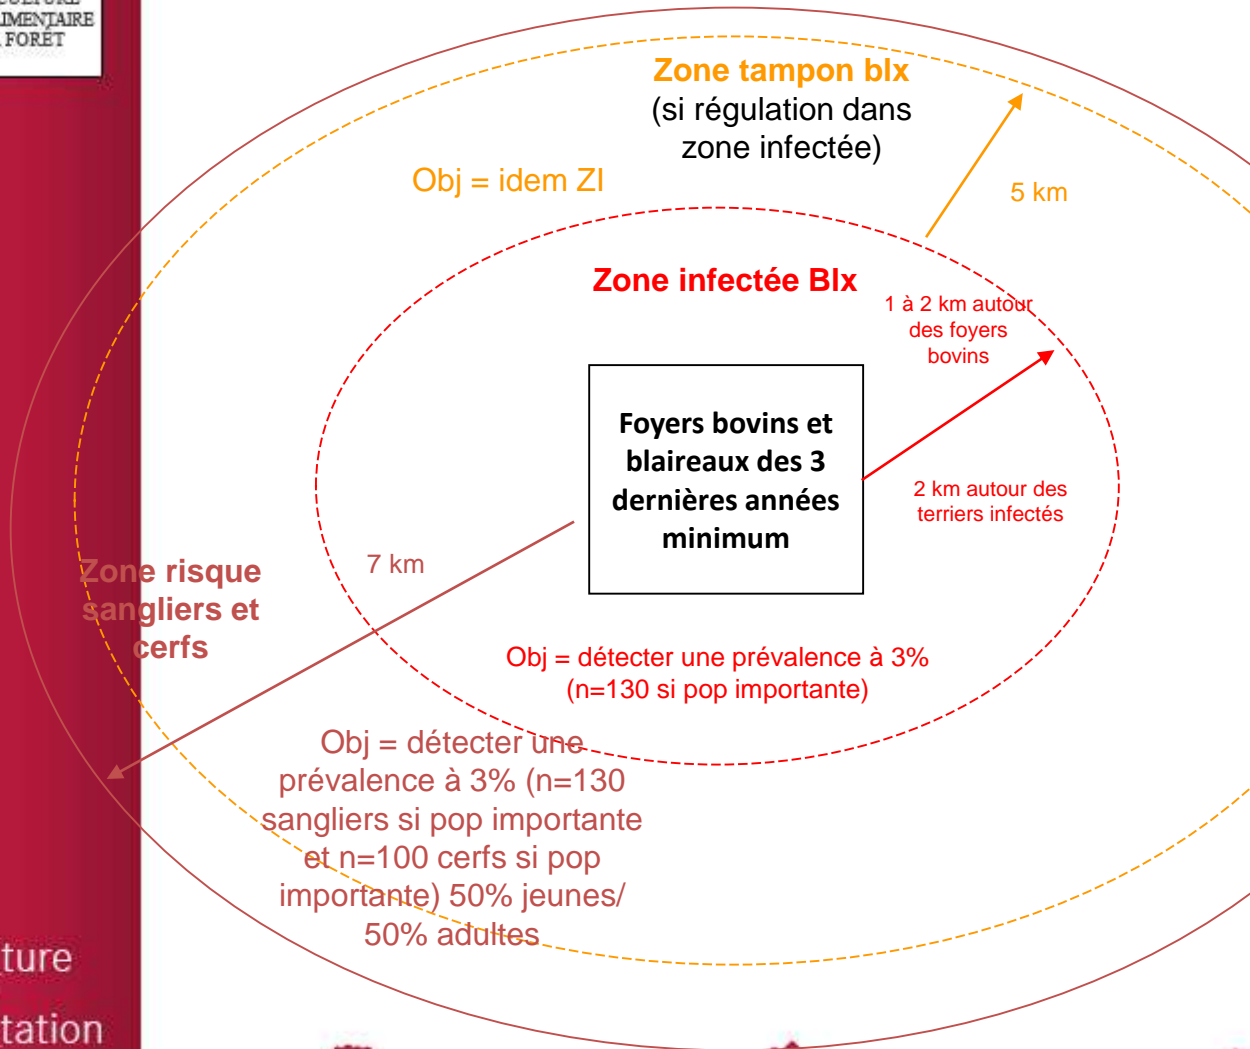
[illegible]ULTURE
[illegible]IMENTAIRE
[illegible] FORÊT

Zone tampon blx
(si régulation dans zone infectée)

Obj = idem ZI

5 km

Zone infectée Blx

1 à 2 km autour des foyers bovins

Foyers bovins et blaireaux des 3 dernières années minimum

2 km autour des terriers infectés

7 km

Zone risque sangliers et cerfs

Obj = détecter une prévalence à 3% (n=130 si pop importante)

Obj = détecter une prévalence à 3% (n=130 sangliers si pop importante et n=100 cerfs si pop importante) 50% jeunes/ 50% adultes

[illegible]ture

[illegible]tation